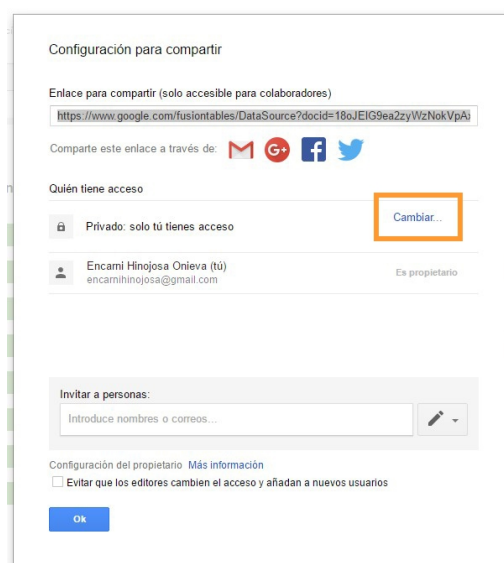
Configuración para compartir

Enlace para compartir (solo accesible para colaboradores)

https://www.google.com/fusiontables/DataSource?docid=18oJEIG9ea2zyWzNokVpA

Comparte este enlace a través de:

Quién tiene acceso

Privado: solo tú tienes acceso

Cambiar...

Encarni Hinojosa Onieva (tú)
encarnihinojosa@gmail.com

Es propietario

Invitar a personas:

Introduce nombres o correos...

Configuración del propietario Más información

Evitar que los editores cambien el acceso y añadan a nuevos usuarios

Ok